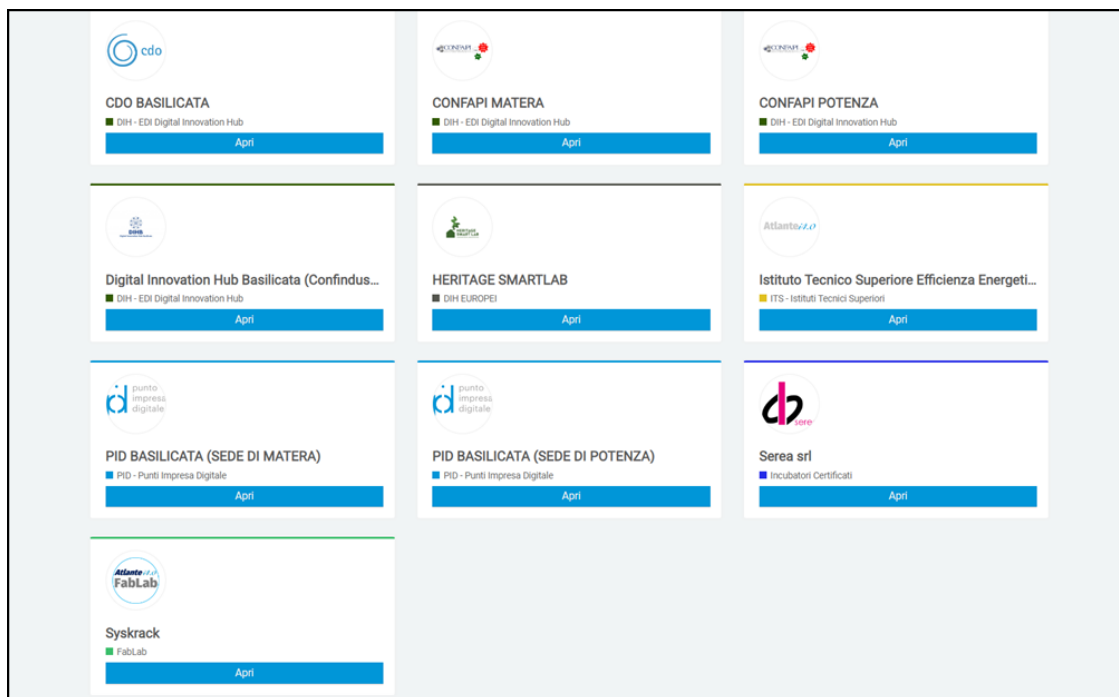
cdo

CDO BASILICATA

DIH - EDI Digital Innovation Hub

Apri

CONFAPI

CONFAPI MATERA

DIH - EDI Digital Innovation Hub

Apri

CONFAPI

CONFAPI POTENZA

DIH - EDI Digital Innovation Hub

Apri

DIHB

Digital Innovation Hub Basilicata (Confindus...

DIH - EDI Digital Innovation Hub

Apri

HERITAGE SMART LAB

HERITAGE SMARTLAB

DIH EUROPEI

Apri

Atlantevi2.0

Istituto Tecnico Superiore Efficienza Energeti...

ITS - Istituti Tecnici Superiori

Apri

punto impresa digitale

PID BASILICATA (SEDE DI MATERA)

PID - Punti Impresa Digitale

Apri

punto impresa digitale

PID BASILICATA (SEDE DI POTENZA)

PID - Punti Impresa Digitale

Apri

sere

Serea srl

Incubatori Certificati

Apri

Atlantevi2.0 FabLab

Syskrack

FabLab

Apri